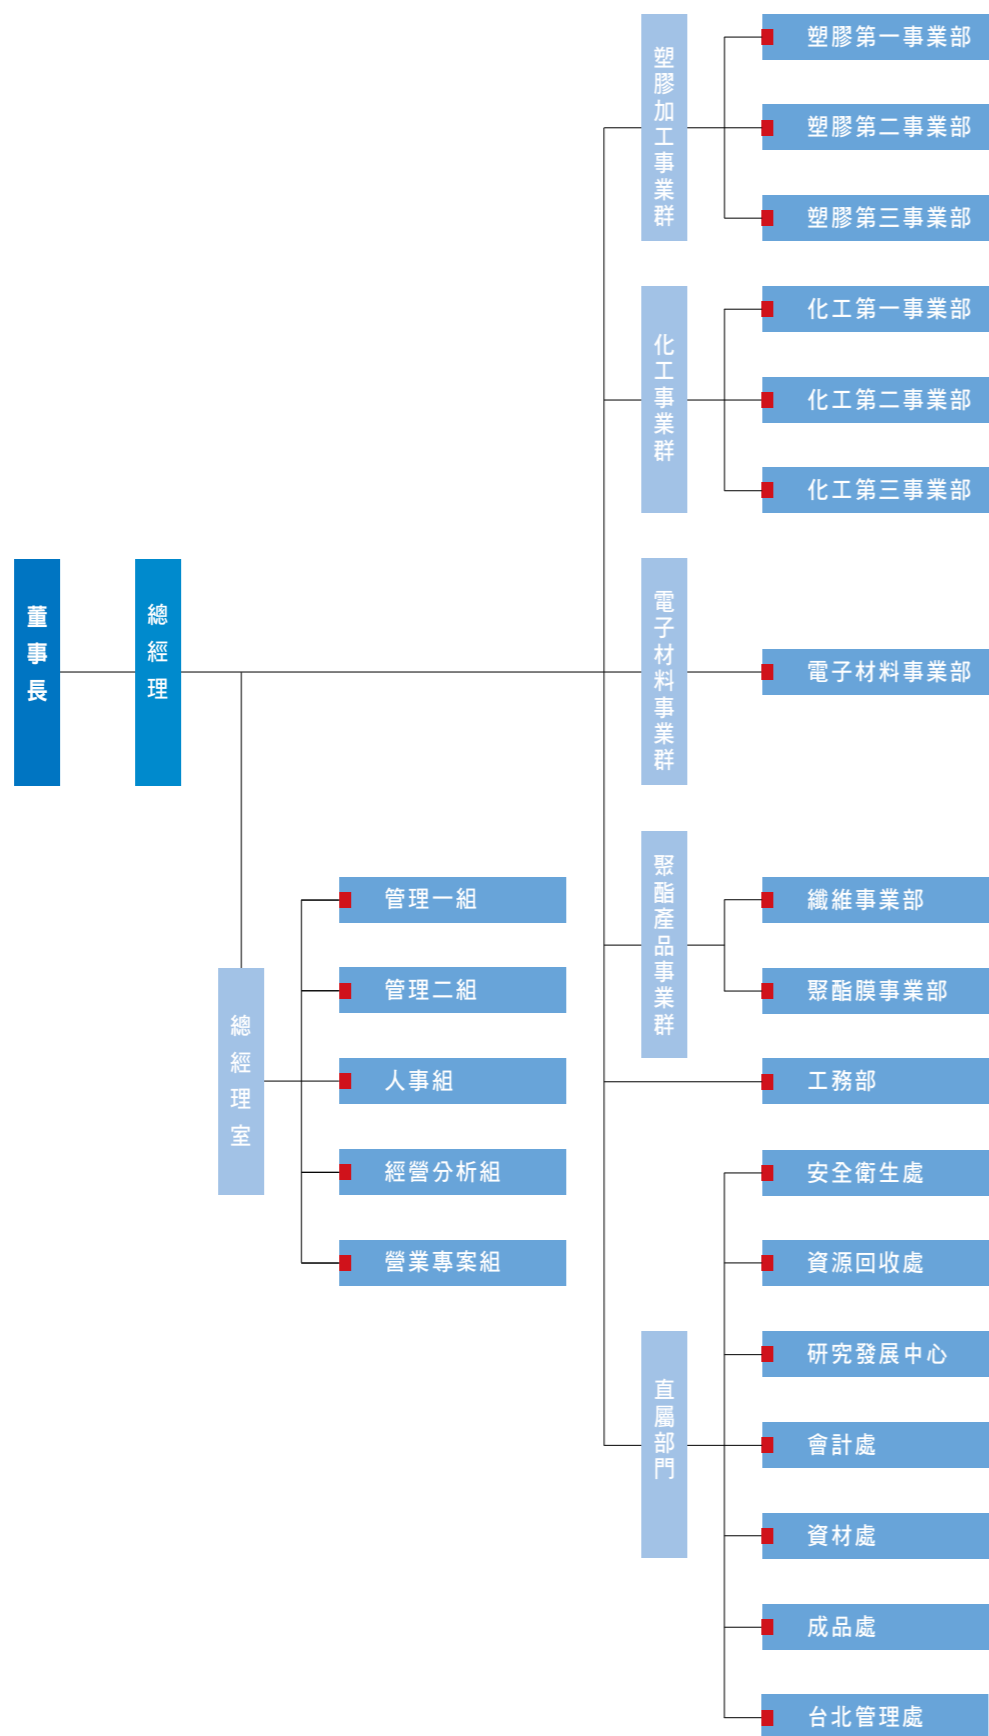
董事長

總經理

總經理室

管理一組

管理二組

人事組

經營分析組

營業專案組

塑膠加工事業群

塑膠第一事業部

塑膠第二事業部

塑膠第三事業部

化工事業群

化工第一事業部

化工第二事業部

化工第三事業部

電子材料事業群

電子材料事業部

聚酯產品事業群

纖維事業部

聚酯膜事業部

工務部

直屬部門

安全衛生處

資源回收處

研究發展中心

會計處

資材處

成品處

台北管理處